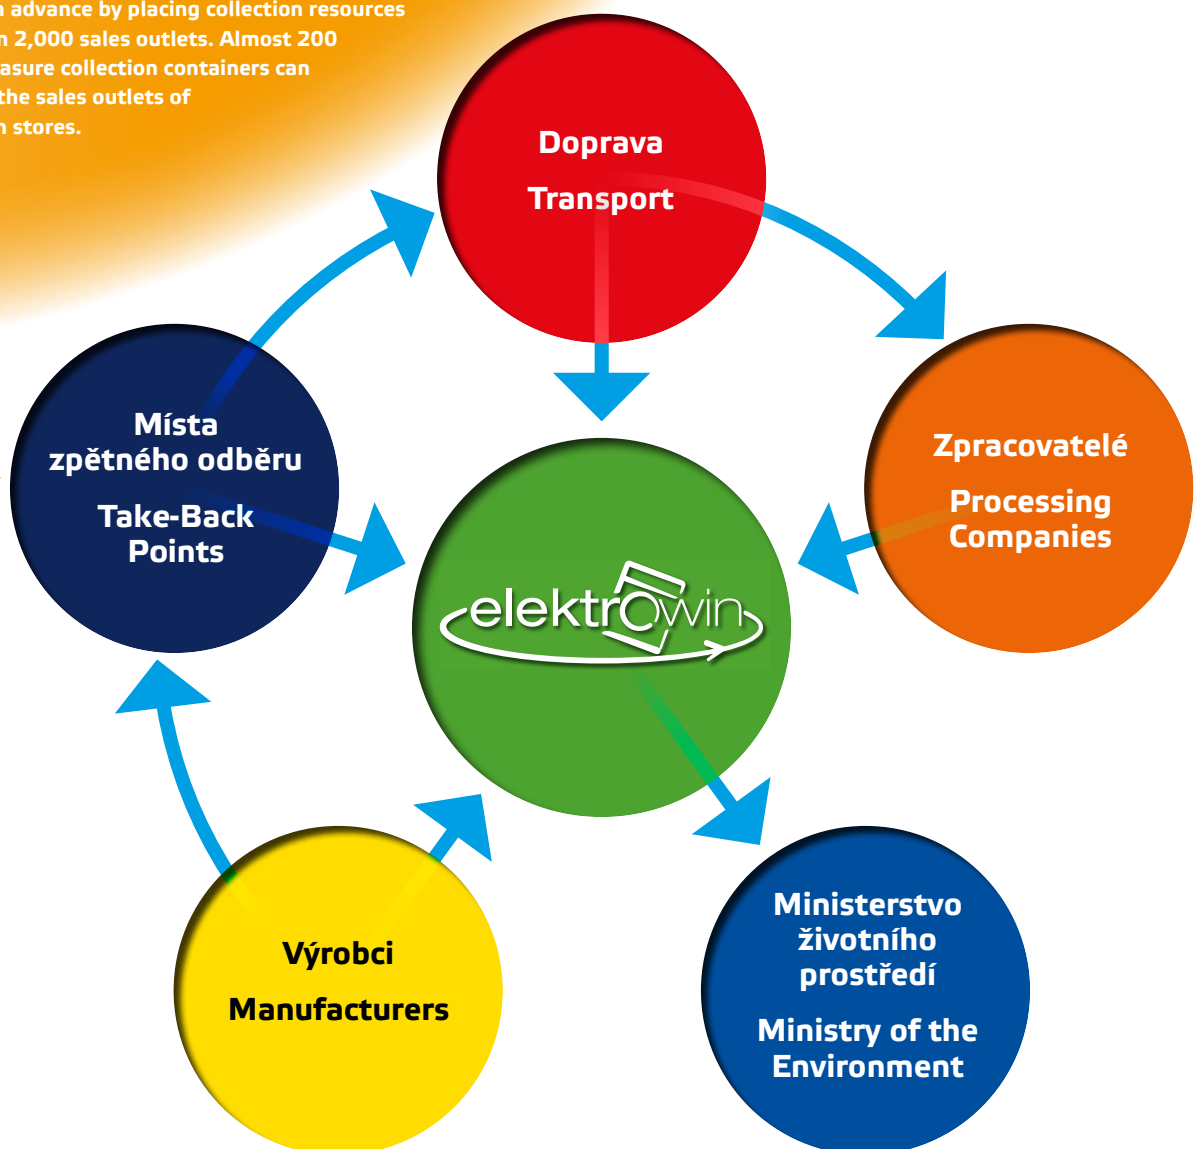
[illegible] advance by placing collection resources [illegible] 2,000 sales outlets. Almost 200 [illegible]asure collection containers can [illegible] the sales outlets of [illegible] stores.

Doprava

Transport

Zpracovatelé

Processing Companies

Místa zpětného odběru

Take-Back Points

elektrowin

Výrobci

Manufacturers

Ministerstvo životního prostředí

Ministry of the Environment